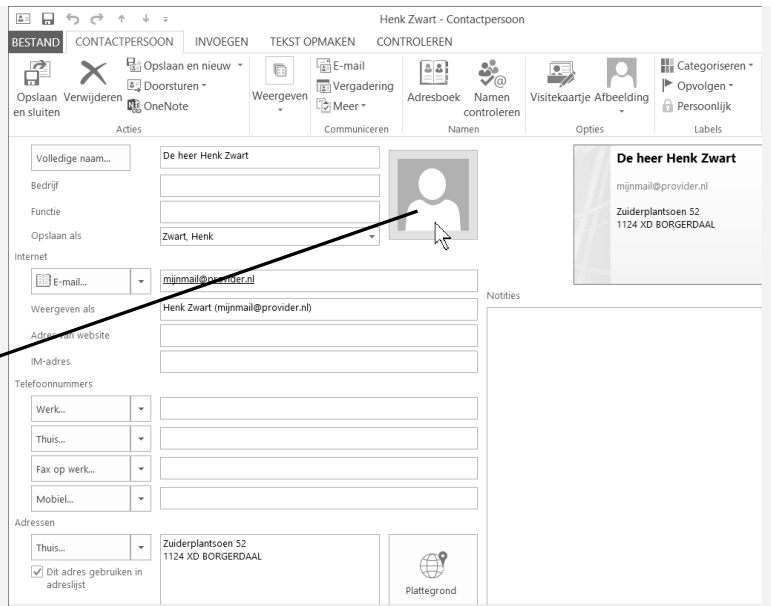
Henk Zwart - Contactpersoon

BESTAND CONTACTPERSOON INVOEGEN TEKST OPMAKEN CONTROLEREN

Opslaan en sluiten Verwijderen Opslaan en nieuw Doorsturen OneNote
Acties

Weergeven

E-mail Vergadering Meer
Communiceren

Adresboek Namen controleren
Namen

Visitekaartje Afbeelding
Opties

Categoriseren Opvolgen Persoonlijk
Labels

Volledige naam... De heer Henk Zwart
Bedrijf
Functie
Opslaan als Zwart, Henk
Internet
E-mail... mijnmail@provider.nl
Weergeven als Henk Zwart (mijnmail@provider.nl)
Adres van website
IM-adres
Telefoonnummers
Werk...
Thuis...
Fax op werk...
Mobiel...
Adressen
Thuis... Zuiderplantsoen 52
1124 XD BORGERDAAL
Dit adres gebruiken in adreslijst
Plattegrond

De heer Henk Zwart
mijnmail@provider.nl
Zuiderplantsoen 52
1124 XD BORGERDAAL

Notities